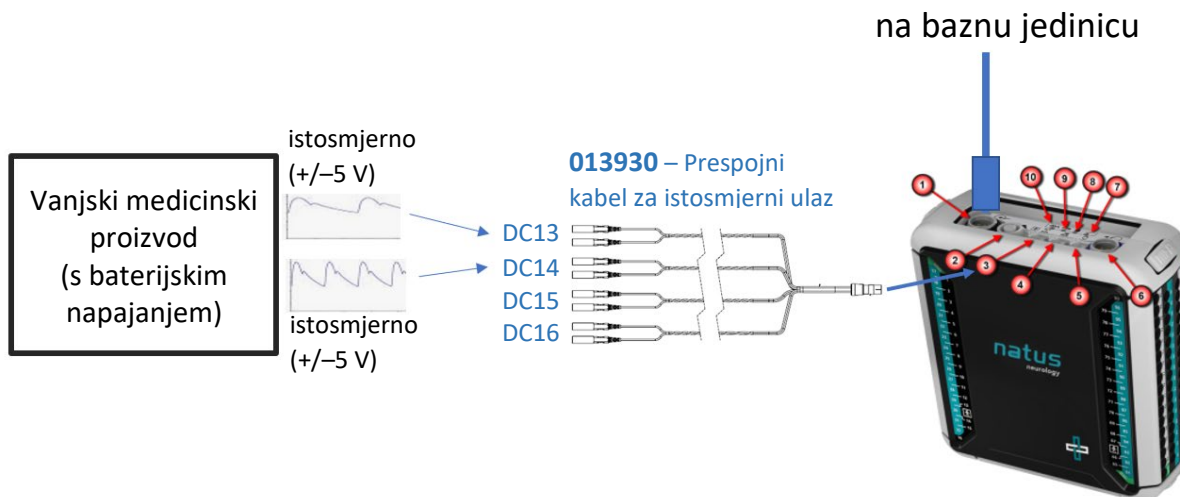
na baznu jedinicu

Vanjski medicinski proizvod (s baterijskim napajanjem)

istosmjerno (+/–5 V)

istosmjerno (+/–5 V)

**013930** – Prespojni kabel za istosmjerni ulaz

DC13
DC14
DC15
DC16

1
2
3
4
5
6
7
8
9
10

natus
neurology